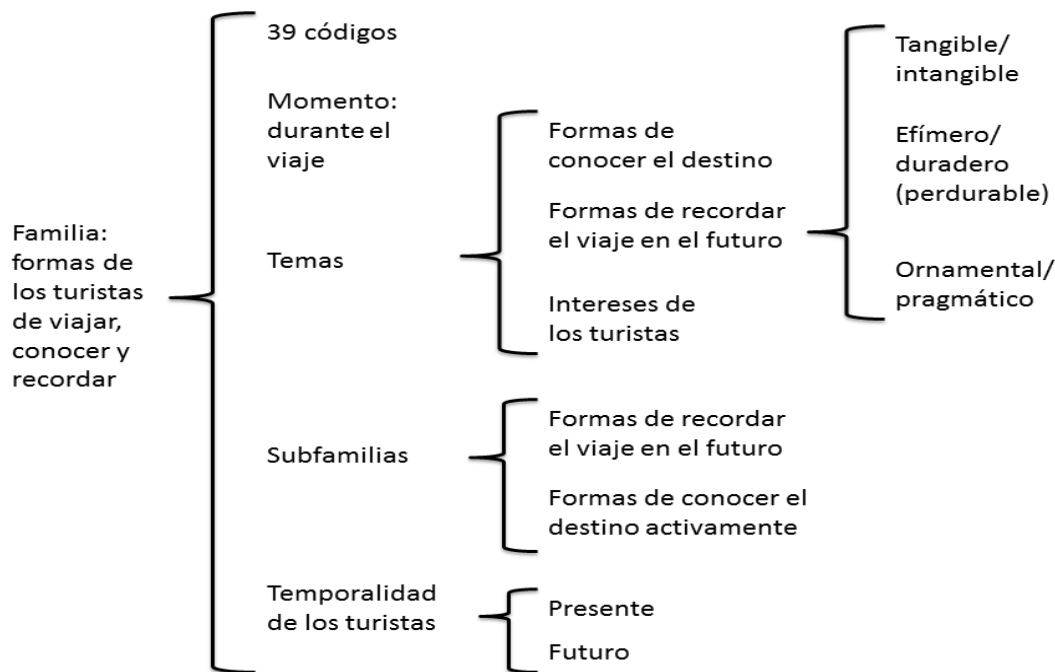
Familia: formas de los turistas de viajar, conocer y recordar

39 códigos

Momento: durante el viaje

Temas

Formas de conocer el destino

Formas de recordar el viaje en el futuro

Tangible/ intangible

Efímero/ duradero (perdurable)

Ornamental/ pragmático

Intereses de los turistas

Subfamilias

Formas de recordar el viaje en el futuro

Formas de conocer el destino activamente

Temporalidad de los turistas

Presente

Futuro